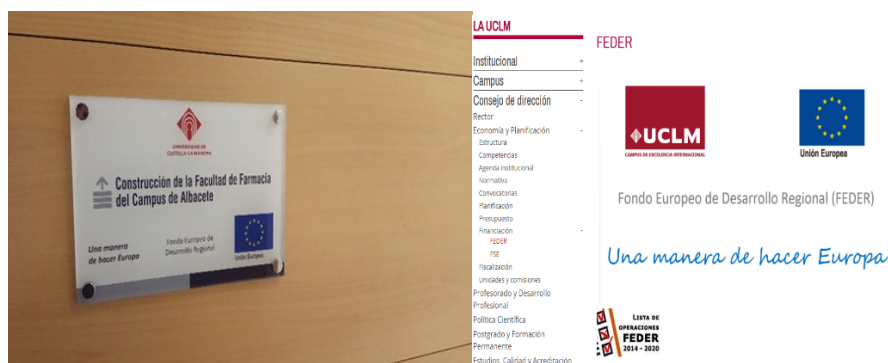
UNIVERSIDAD DE CASTILLA-LA MANCHA

Construcción de la Facultad de Farmacia del Campus de Albacete

Una manera de hacer Europa

Fondo Europeo de Desarrollo Regional

Unión Europea

LA UCLM

Institucional +

Campus +

Consejo de dirección -

Rector

Economía y Planificación -

Estructura

Competencias

Agenda Institucional

Normativa

Convocatorias

Planificación

Presupuesto

Financiación -

FEDER

FSE

Fiscalización

Unidades y comisiones

Profesorado y Desarrollo Profesional

Política Científica

Postgrado y Formación Permanente

Estudios, Calidad y Acreditación

FEDER

UCLM

CAMPUS DE EXCELENCIA INTERNACIONAL

Unión Europea

Fondo Europeo de Desarrollo Regional (FEDER)

Una manera de hacer Europa

LISTA DE OPERACIONES FEDER 2014 - 2020